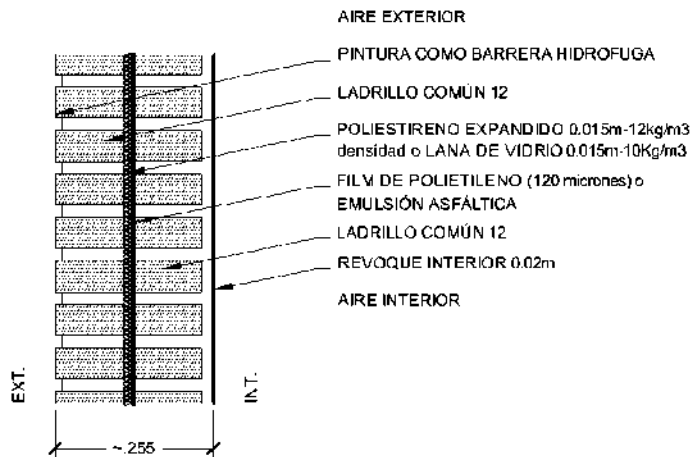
AIRE EXTERIOR

PINTURA COMO BARRERA HIDROFUGA

LADRILLO COMÚN 12

POLIESTIRENO EXPANDIDO 0.015m-12kg/m3 densidad o LANA DE VIDRIO 0.015m-10Kg/m3

FILM DE POLIETILENO (120 micrones) o EMULSIÓN ASFÁLTICA

LADRILLO COMÚN 12

REVOQUE INTERIOR 0.02m

AIRE INTERIOR

EXT.

INT.

~.255